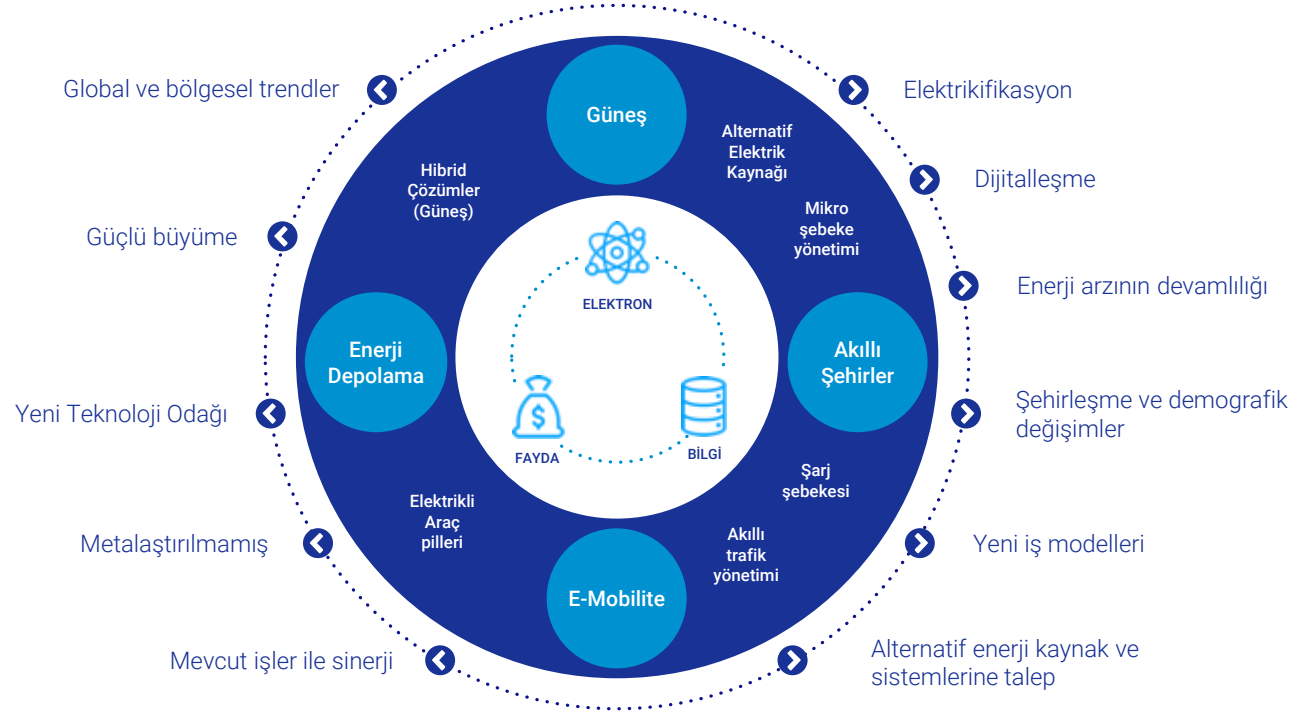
Global ve bölgesel trendler

Güçlü büyüme

Yeni Teknoloji Odağı

Metalaştırılmamış

Mevcut işler ile sinerji

Güneş

Alternatif Elektrik Kaynağı

Mikro şebeke yönetimi

Hibrid Çözümler (Güneş)

Enerji Depolama

Akıllı Şehirler

ELEKTRON

FAYDA

BİLGİ

Elektrikli Araç pilleri

Şarj şebekesi

Akıllı trafik yönetimi

E-Mobilite

Elektrikifikasyon

Dijitalleşme

Enerji arzının devamlılığı

Şehirleşme ve demografik değişimler

Yeni iş modelleri

Alternatif enerji kaynak ve sistemlerine talep